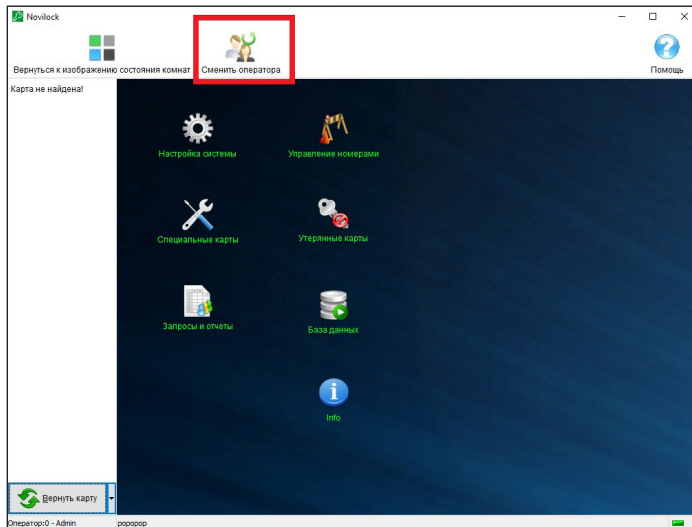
Novilock

Вернуться к изображению состояния комнат

Сменить оператора

Помощь

Карта не найдена!

Настройка системы

Управление номерами

Специальные карты

Утерянные карты

Запросы и отчеты

База данных

Info

Вернуть карту

Оператор:0 - Admin

popopop